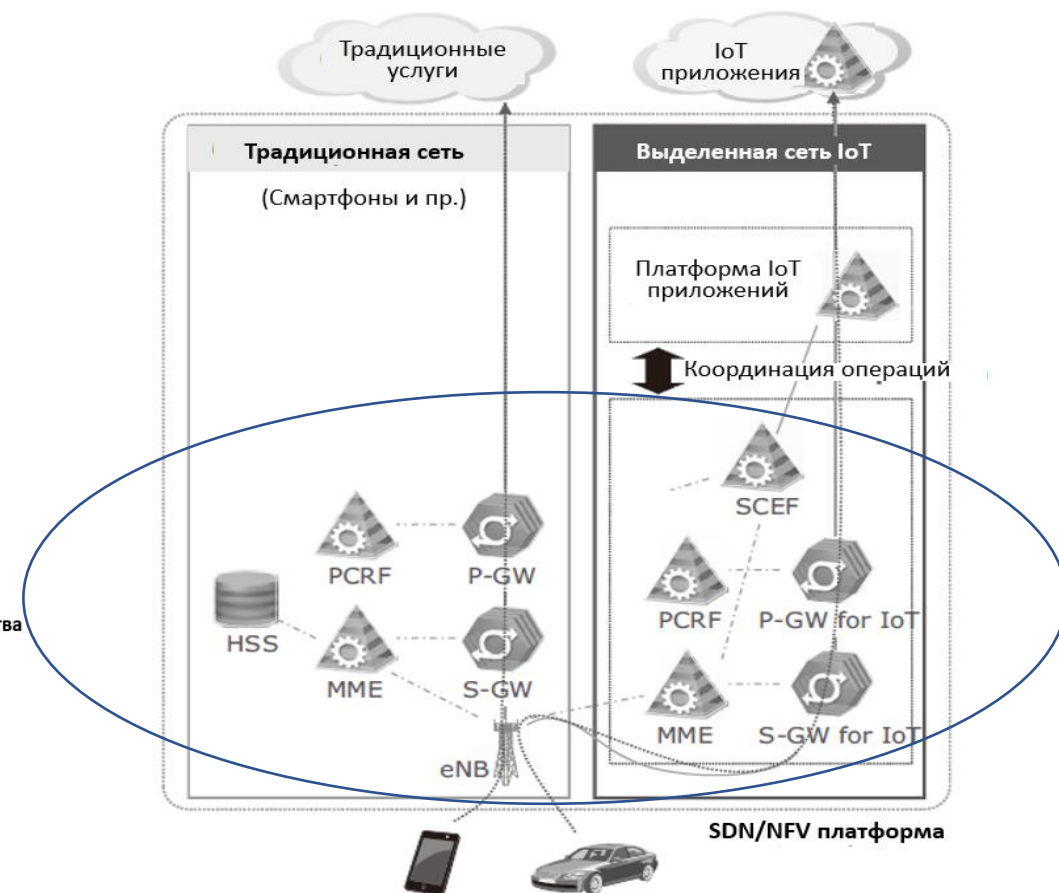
Традиционные услуги

IoT приложения

Традиционная сеть

(Смартфоны и пр.)

Выделенная сеть IoT

Платформа IoT приложений

Координация операций

SCEF

PCRF

P-GW

HSS

MME

S-GW

PCRF

P-GW for IoT

MME

S-GW for IoT

eNB

тва

SDN/NFV платформа